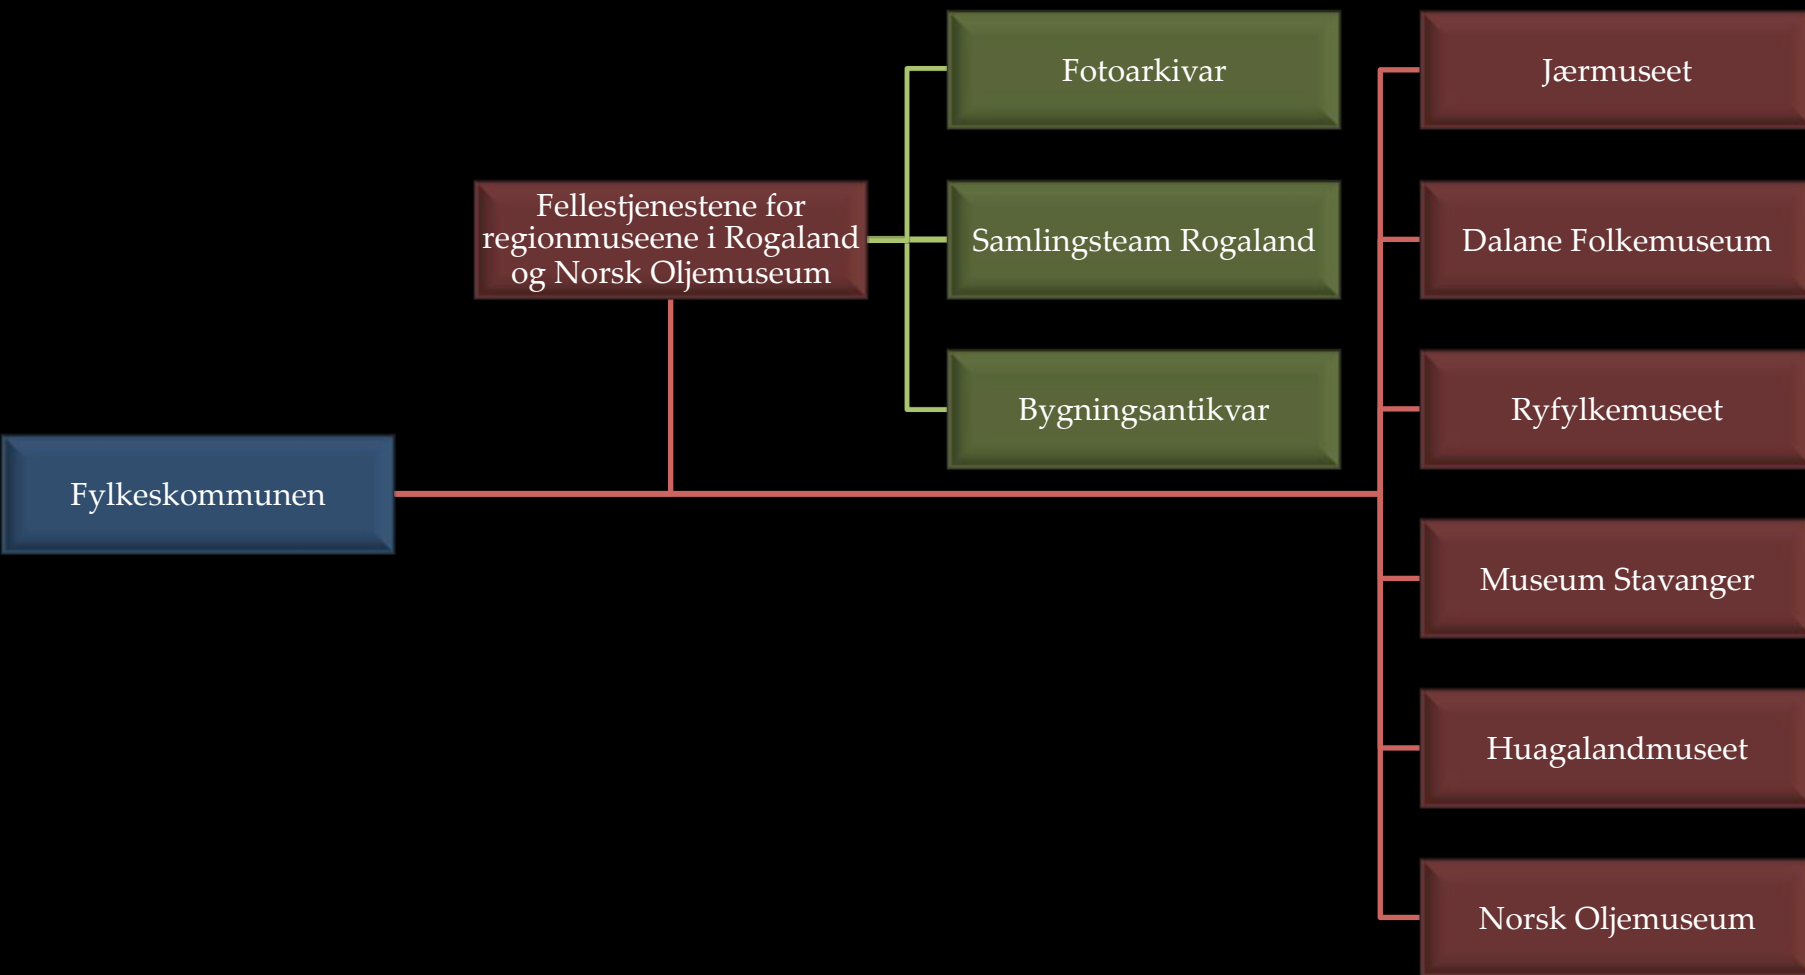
Fylkeskommunen

Fellestjenestene for regionmuseene i Rogaland og Norsk Oljemuseum

Fotoarkivar

Samlingsteam Rogaland

Bygningsantikvar

Jærmuseet

Dalane Folkemuseum

Ryfylkemuseet

Museum Stavanger

Huagalandmuseet

Norsk Oljemuseum